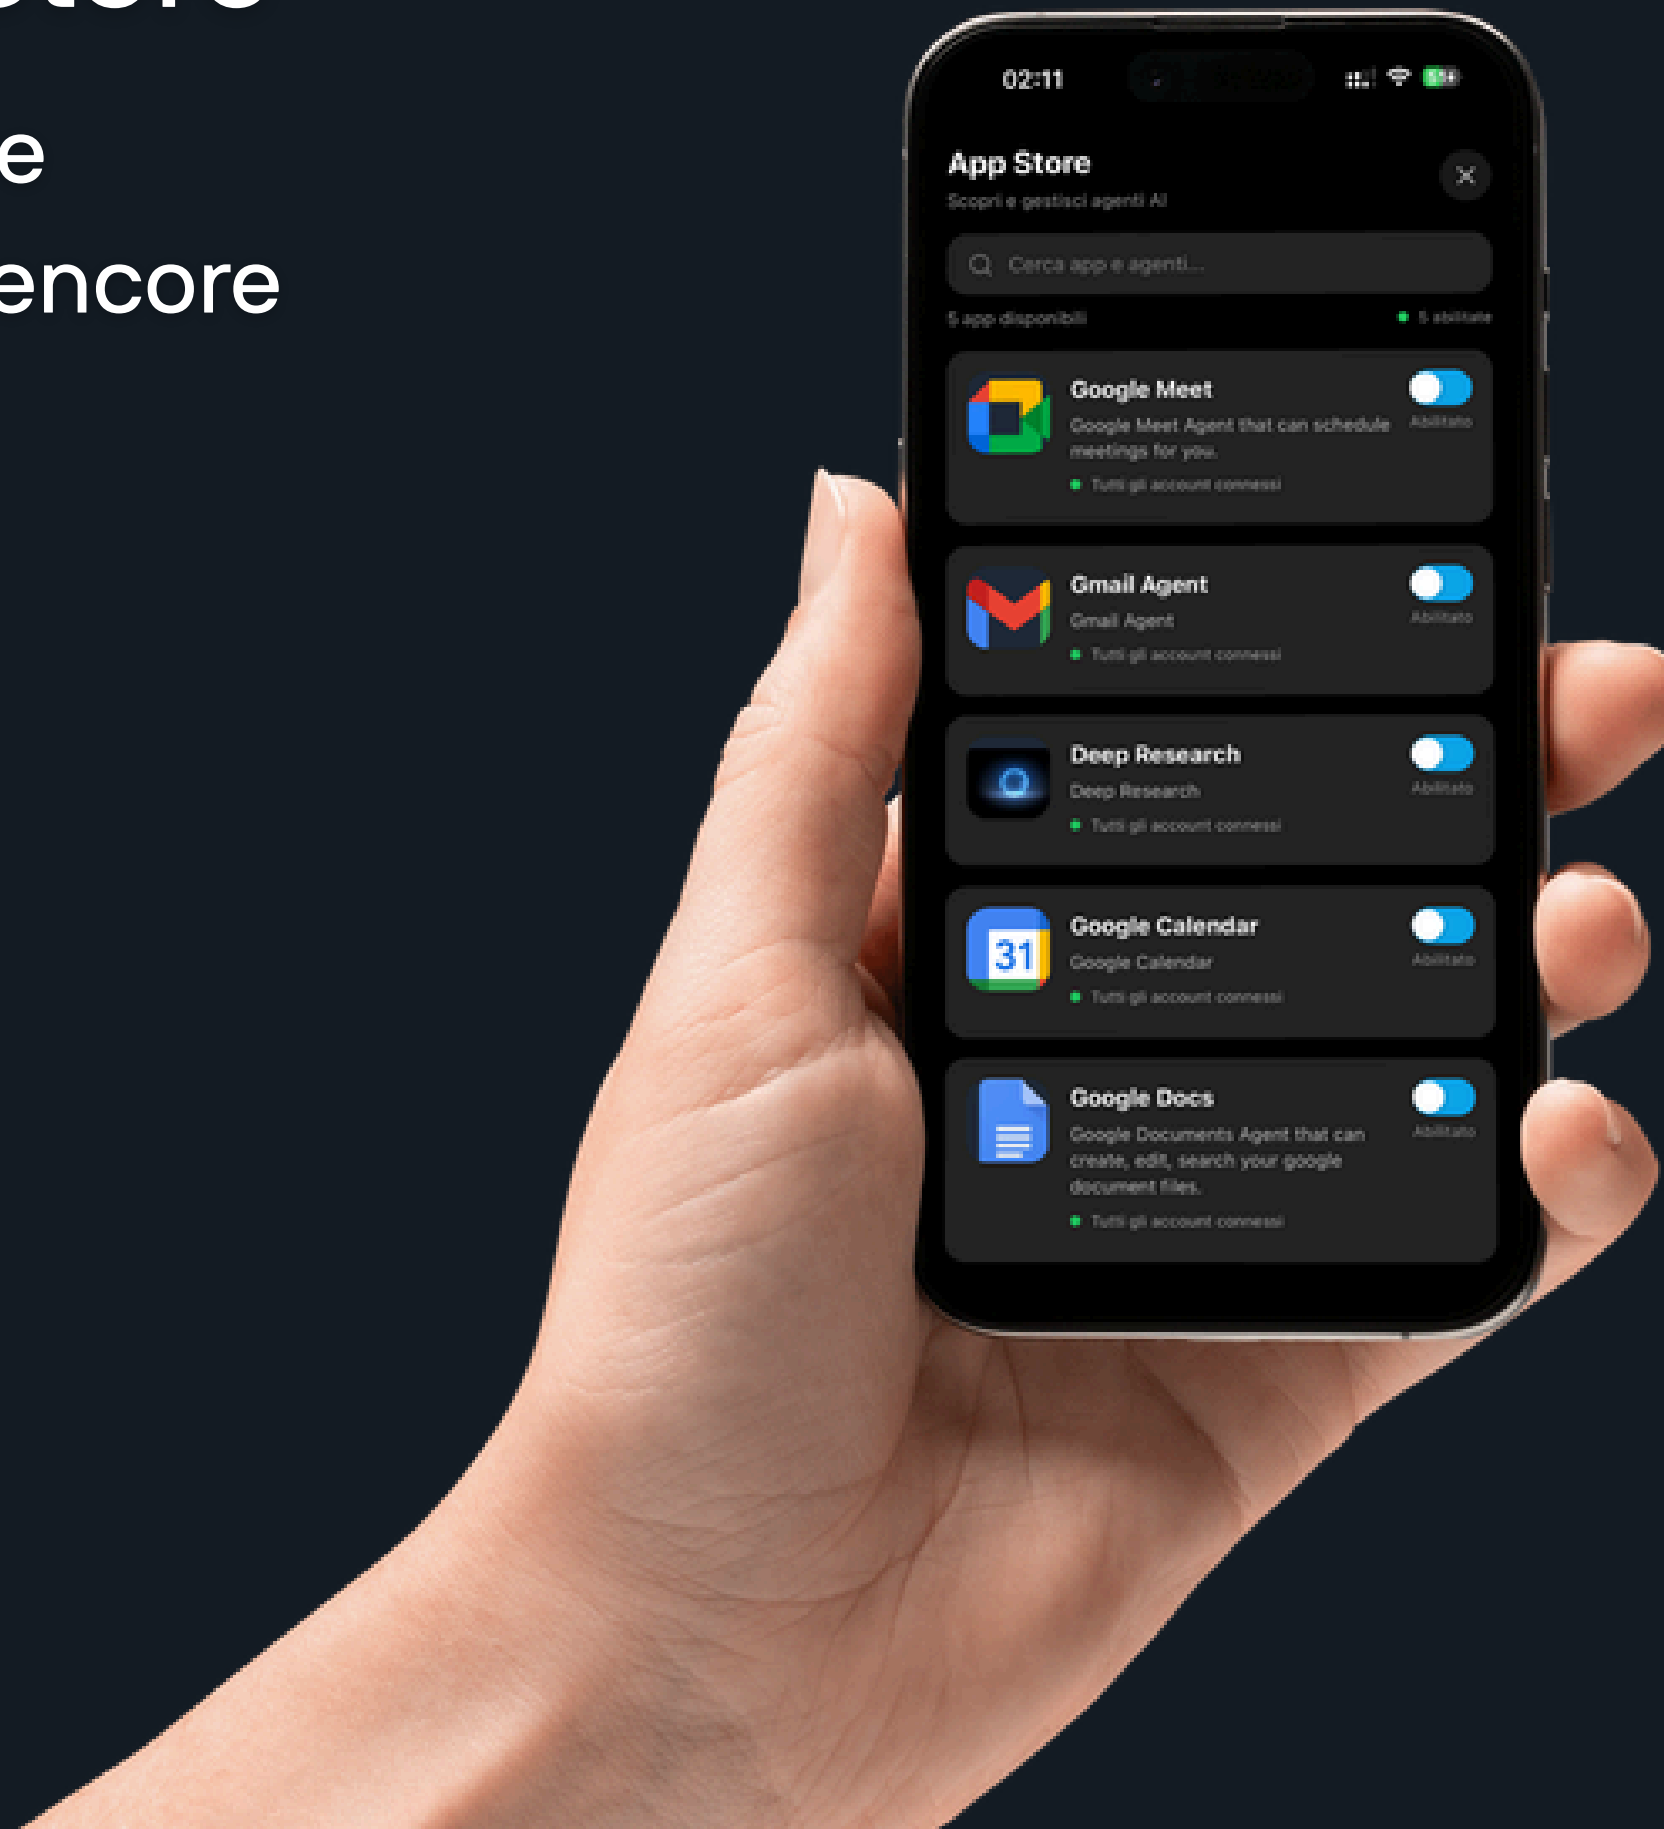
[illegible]
e
encore

02:11

App Store
Scopri e gestisci agenti AI

Cerca app e agenti...

5 app disponibili
5 abilitate

Google Meet
Google Meet Agent that can schedule meetings for you.
Tutti gli account connessi
Abilitato

Gmail Agent
Gmail Agent
Tutti gli account connessi
Abilitato

Deep Research
Deep Research
Tutti gli account connessi
Abilitato

Google Calendar
Google Calendar
Tutti gli account connessi
Abilitato

31

Google Docs
Google Documents Agent that can create, edit, search your google document files.
Tutti gli account connessi
Abilitato